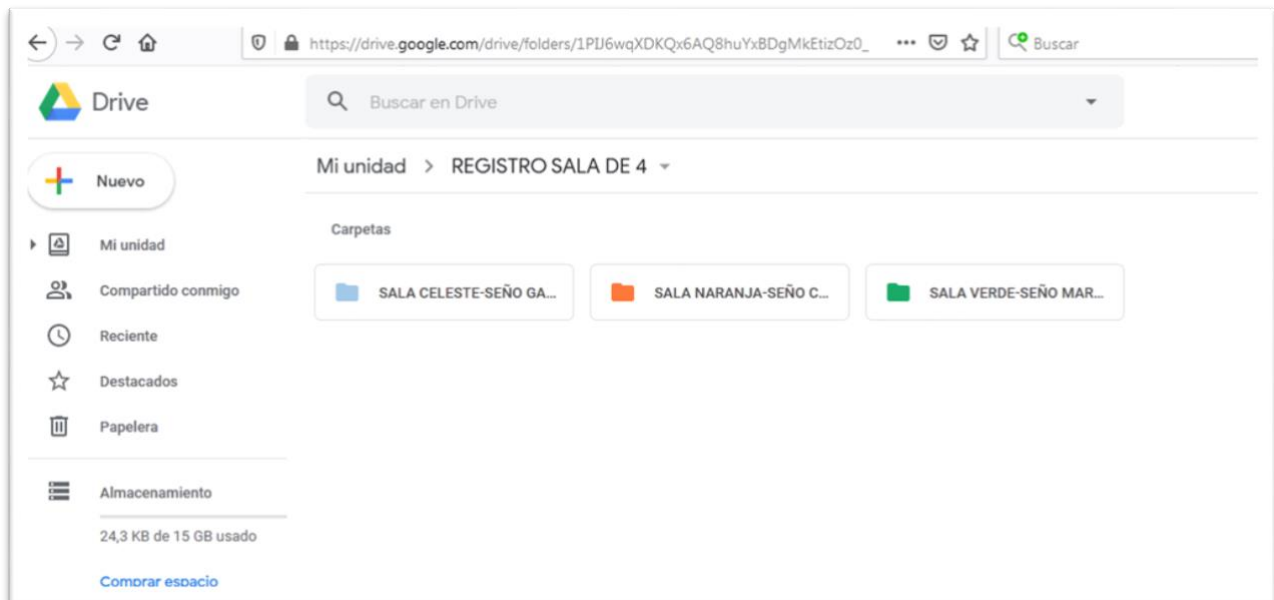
https://drive.google.com/drive/folders/1PIJ6wqXDKQx6AQ8huYxBDgMkEtizOz0_

Buscar

Drive

Buscar en Drive

Nuevo

Mi unidad > REGISTRO SALA DE 4

Carpetas

SALA CELESTE-SEÑO GA...

SALA NARANJA-SEÑO C...

SALA VERDE-SEÑO MAR...

Mi unidad

Compartido conmigo

Reciente

Destacados

Papelera

Almacenamiento

24,3 KB de 15 GB usado

Comprar espacio